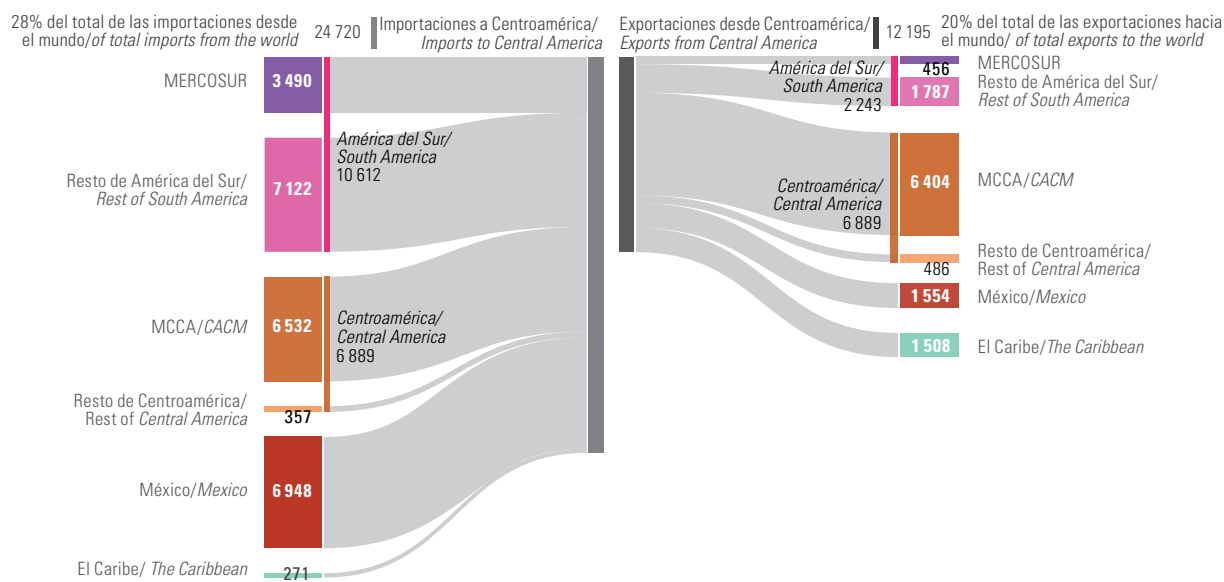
28% del total de las importaciones desde el mundo/*of total imports from the world*

24 720

Importaciones a Centroamérica/ *Imports to Central America*

MERCOSUR 3 490

Resto de América del Sur/ *Rest of South America* 7 122

*América del Sur/ South America* 10 612

MCCA/*CACM* 6 532

*Centroamérica/ Central America* 6 889

Resto de Centroamérica/ Rest of *Central America* 357

México/*Mexico* 6 948

El Caribe/ *The Caribbean* 271

Exportaciones desde Centroamérica/ *Exports from Central America*

12 195

20% del total de las exportaciones hacia el mundo/ *of total exports to the world*

*América del Sur/ South America* 2 243

456 MERCOSUR

1 787 Resto de América del Sur/ *Rest of South America*

*Centroamérica/ Central America* 6 889

6 404 MCCA/*CACM*

486 Resto de Centroamérica/ Rest of *Central America*

1 554 México/*Mexico*

1 508 El Caribe/*The Caribbean*